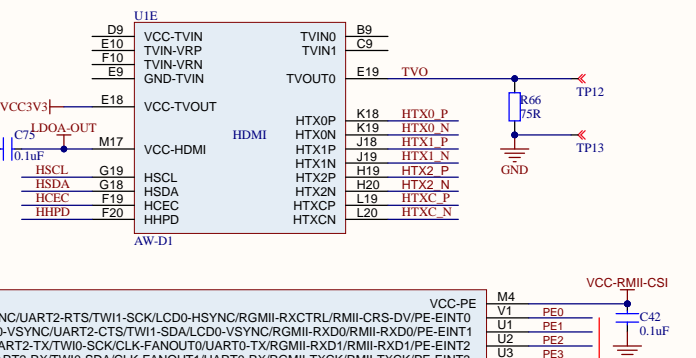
U1E
D9 VCC-TVIN
E10 TVIN-VRP
F10 TVIN-VRN
E9 GND-TVIN
E18 VCC-TVOUT
M17 VCC-HDMI
G19 HSCL
G18 HSDA
F19 HCEC
F20 HHPD
TVIN0 B9
TVIN1 C9
TVOUT0 E19
HDMI
HTX0P K18
HTX0N K19
HTX1P J18
HTX1N J19
HTX2P H19
HTX2N H20
HTXCP L19
HTXCN L20
AW-D1
TVO
R66
75R
TP12
TP13
GND
VCC3V3
LDOA-OUT
C75
0.1uF
HSCL
HSDA
HCEC
HHPD
HTX0_P
HTX0_N
HTX1_P
HTX1_N
HTX2_P
HTX2_N
HTXC_P
HTXC_N
VCC-RMII-CSI
VCC-PE M4
NC/UART2-RTS/TWI1-SCK/LCD0-HSYNC/RGMII-RXCTRL/RMII-CRS-DV/PE-EINT0 V1
0-VSYNC/UART2-CTS/TWI1-SDA/LCD0-VSYNC/RGMII-RXD0/RMII-RXD0/PE-EINT1 U1
RT2-TX/TWI0-SCK/CLK-FANOUT0/UART0-TX/RGMII-RXD1/RMII-RXD1/PE-EINT2 U2
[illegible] U3
PE0
PE1
PE2
PE3
C42
0.1uF